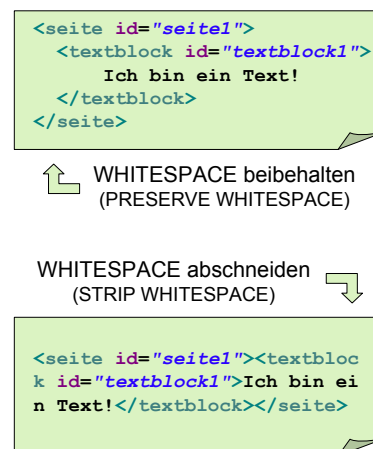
<seite id="seite1">
<textblock id="textblock1">
Ich bin ein Text!
</textblock>
</seite>

WHITESPACE beibehalten
(PRESERVE WHITESPACE)

WHITESPACE abschneiden
(STRIP WHITESPACE)

<seite id="seite1"><textbloc k id="textblock1">Ich bin ei n Text!</textblock></seite>